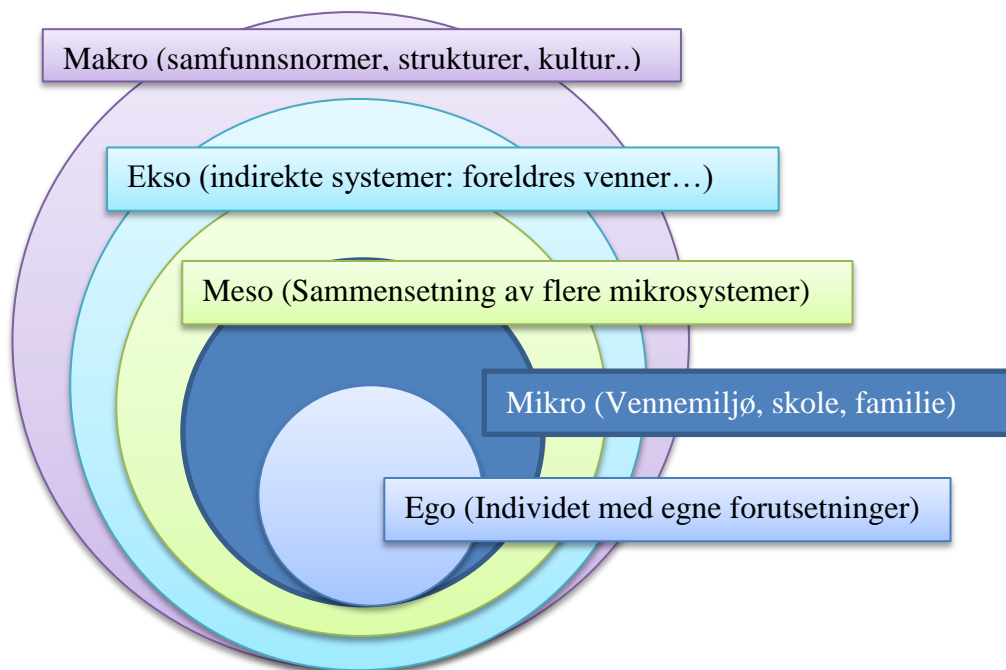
Makro (samfunnsnormer, strukturer, kultur..)

Ekso (indirekte systemer: foreldres venner…)

Meso (Sammensetning av flere mikrosystemer)

Mikro (Vennemiljø, skole, familie)

Ego (Individet med egne forutsetninger)